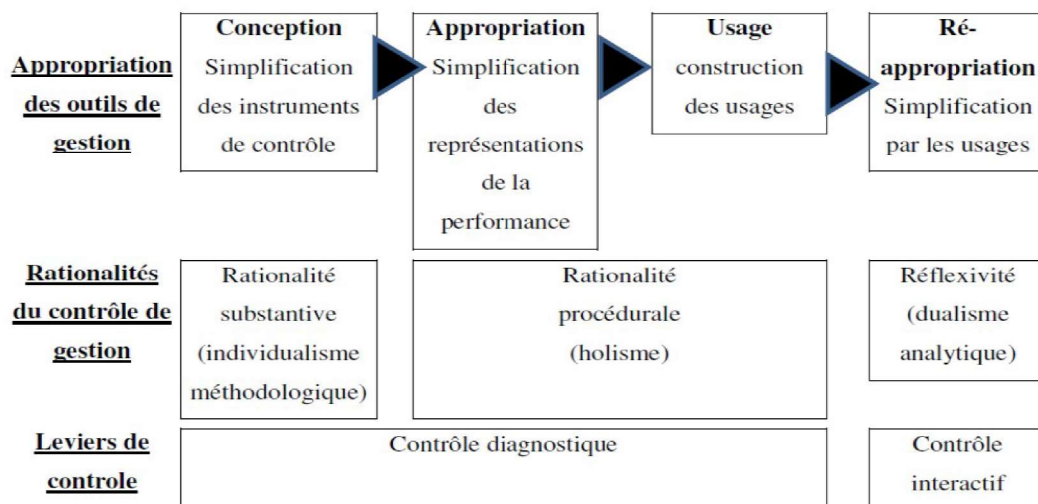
**Appropriation des outils de gestion**

**Conception**
Simplification des instruments de contrôle

**Appropriation**
Simplification des représentations de la performance

**Usage**
construction des usages

**Ré-appropriation**
Simplification par les usages

**Rationalités du contrôle de gestion**

Rationalité substantive (individualisme méthodologique)

Rationalité procédurale (holisme)

Réflexivité (dualisme analytique)

**Leviers de controle**

Contrôle diagnostique

Contrôle interactif